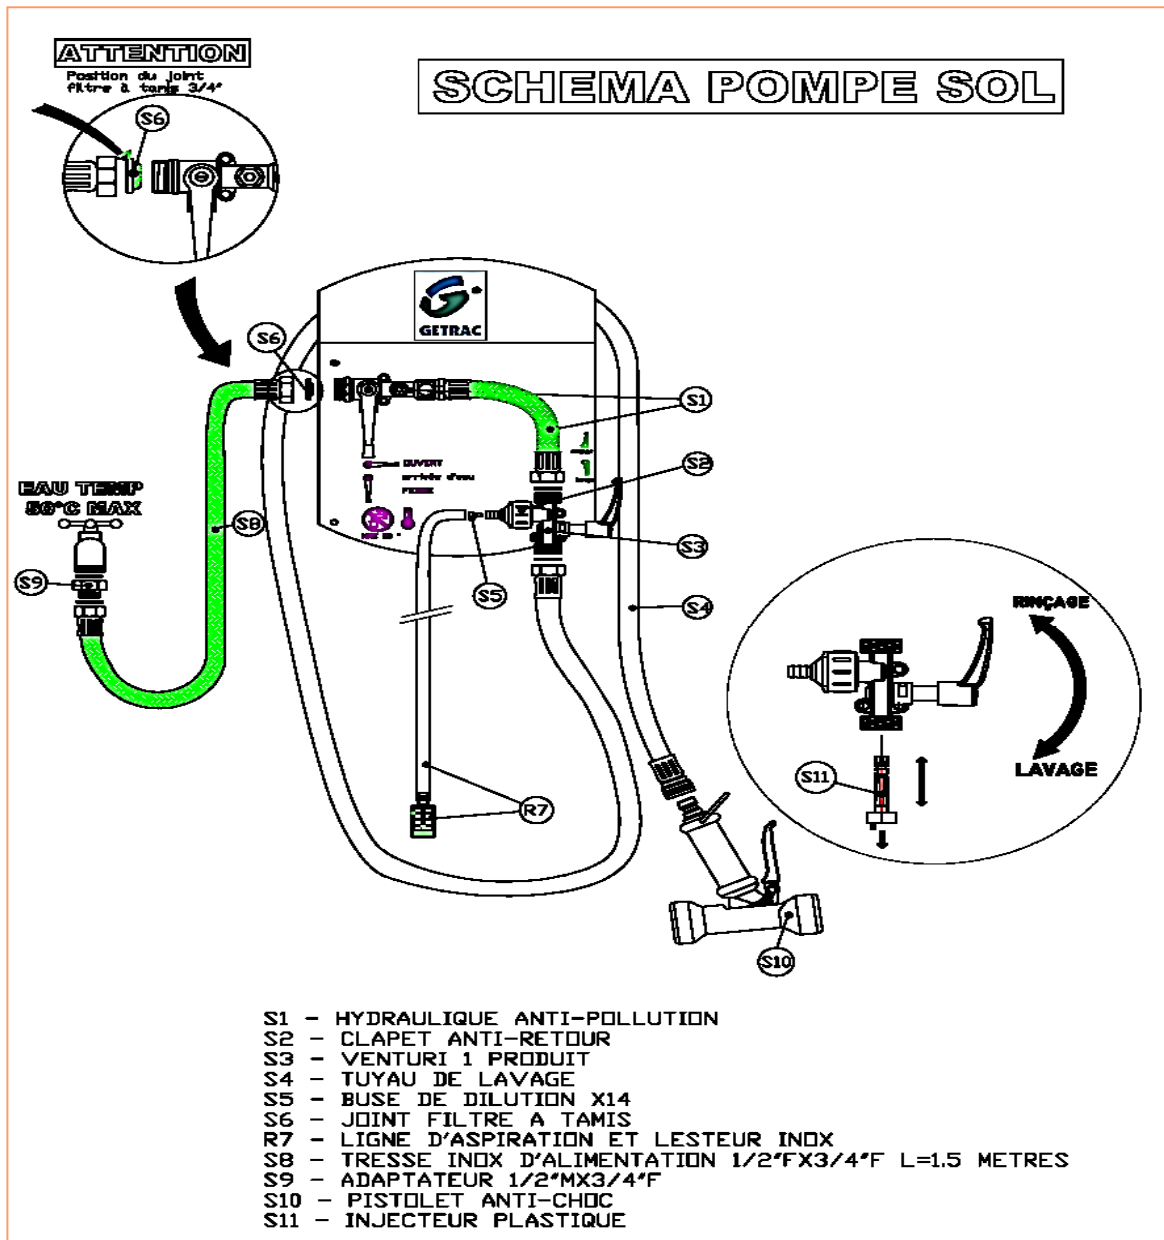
ATTENTION
Position du joint filtre à tamis 3/4"

SCHEMA POMPE SOL

S6

GETRAC

S6

S1

OUVERT
arrivée d'eau
FERME

S2

EAU TEMP
50°C MAX

S8

S3

S9

S5

S4

RINÇAGE

LAVAGE

S11

R7

S10

S1 - HYDRAULIQUE ANTI-POLLUTION
S2 - CLAPET ANTI-RETOUR
S3 - VENTURI 1 PRODUIT
S4 - TUYAU DE LAVAGE
S5 - BUSE DE DILUTION X14
S6 - JOINT FILTRE A TAMIS
R7 - LIGNE D'ASPIRATION ET LESTEUR INOX
S8 - TRESSE INOX D'ALIMENTATION 1/2"FX3/4"F L=1.5 METRES
S9 - ADAPTATEUR 1/2"MX3/4"F
S10 - PISTOLET ANTI-CHOC
S11 - INJECTEUR PLASTIQUE